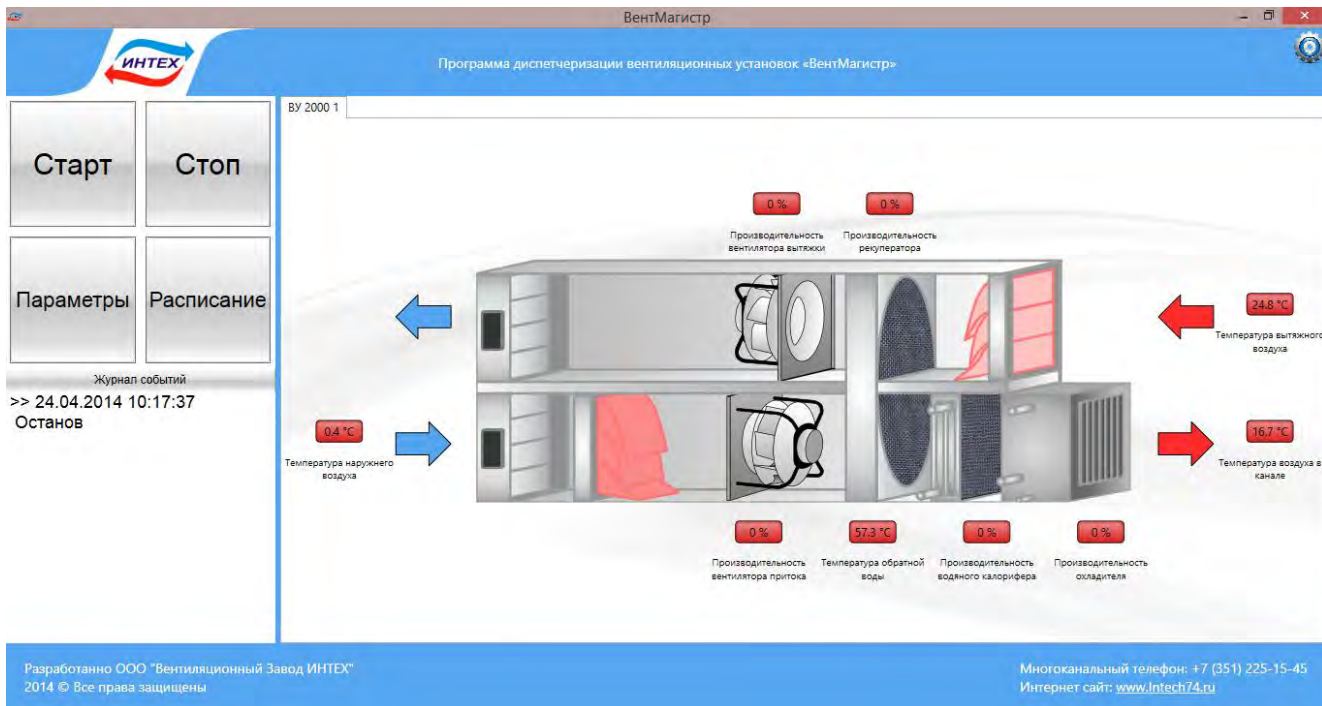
ВентМагистр

ИНТЕХ

Программа диспетчеризации вентиляционных установок «ВентМагистр»

Старт

Стоп

Параметры

Расписание

Журнал событий

>> 24.04.2014 10:17:37
Останов

ВУ 2000 1

0 %

Производительность вентилятора вытяжки

0 %

Производительность рекуператора

24.8 °C

Температура вытяжного воздуха

0.4 °C

Температура наружного воздуха

16.7 °C

Температура воздуха в канале

0 %

Производительность вентилятора притока

57.3 °C

Температура обратной воды

0 %

Производительность водяного калорифера

0 %

Производительность охладителя

Разработанно ООО "Вентиляционный Завод ИНТЕХ"
2014 © Все права защищены

Многоканальный телефон: +7 (351) 225-15-45
Интернет сайт: www.Intech74.ru